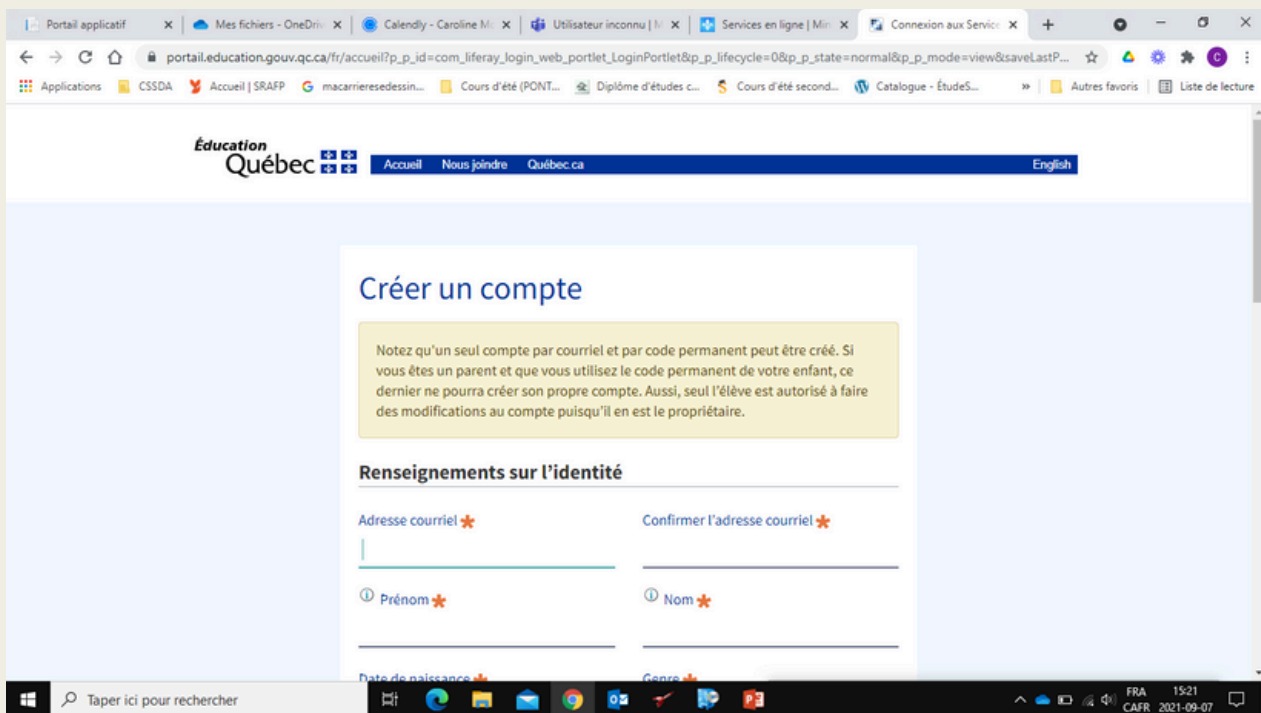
Portail applicatif ×
Mes fichiers - OneDriv ×
Calendly - Caroline M ×
Utilisateur inconnu | M ×
Services en ligne | Min ×
Connexion aux Service ×
+

portail.education.gouv.qc.ca/fr/accueil?p_p_id=com_liferay_login_web_portlet_LoginPortlet&p_p_lifecycle=0&p_p_state=normal&p_p_mode=view&saveLastP...

Applications
CSSDA
Accueil | SRAFP
macarrieresedessin...
Cours d'été (PONT...
Diplôme d'études c...
Cours d'été second...
Catalogue - ÉtudeS...
»
Autres favoris
Liste de lecture

Éducation Québec
Accueil
Nous joindre
Québec.ca
English

Créer un compte

Notez qu'un seul compte par courriel et par code permanent peut être créé. Si vous êtes un parent et que vous utilisez le code permanent de votre enfant, ce dernier ne pourra créer son propre compte. Aussi, seul l'élève est autorisé à faire des modifications au compte puisqu'il en est le propriétaire.

Renseignements sur l'identité

Adresse courriel *
Confirmer l'adresse courriel *

Prénom *
Nom *

Date de naissance *
Genre *

Taper ici pour rechercher
FRA CAFR
15:21 2021-09-07